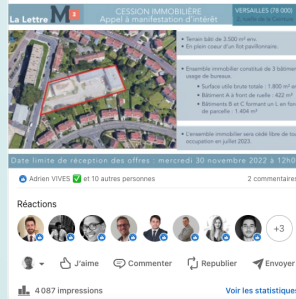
La Lettre M

CESSION IMMOBILIÈRE
Appel à manifestation d'intérêt

VERSAILLES (78 000)
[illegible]

• Terrain bâti de 3.000 m² env.
• En plein coeur d'un îlot pavillonnaire.

• Ensemble immobilier constitué de 3 bâtiments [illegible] usage de bureaux.
• Surface utile brute totale : 1.800 m² env.
• Bâtiment A à front de rue(s) : 622 m²
• Bâtiments B et C formant un L en fond de parcelle : 1.404 m²

• L'ensemble immobilier sera cédé libre de toute occupation en juillet 2023.

Date limite de réception des offres : mercredi 30 novembre 2022 à 12h0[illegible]

Adrien VIVES ✅ et 10 autres personnes

2 commentaires

Réactions

+3

J'aime

Commenter

Republier

Envoyer

4 087 impressions

Voir les statistiques